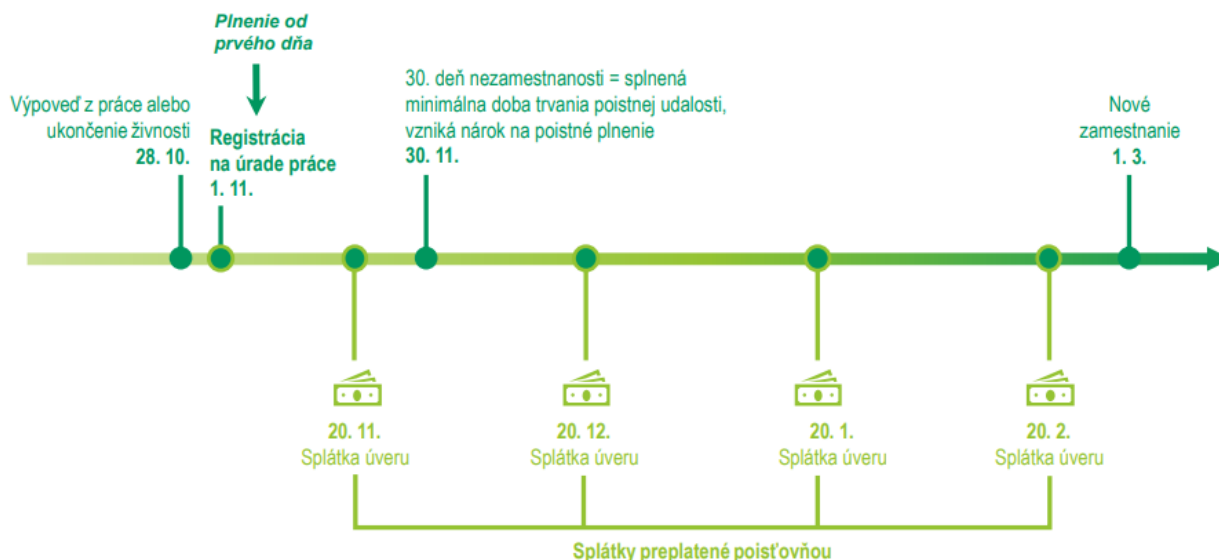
Plnenie od prvého dňa

Výpoveď z práce alebo ukončenie živnosti
28. 10.

Registrácia na úrade práce
1. 11.

30. deň nezamestnanosti = splnená minimálna doba trvania poistnej udalosti, vzniká nárok na poistné plnenie
30. 11.

Nové zamestnanie
1. 3.

20. 11.
Splátka úveru

20. 12.
Splátka úveru

20. 1.
Splátka úveru

20. 2.
Splátka úveru

Splátky preplatené poisťovňou